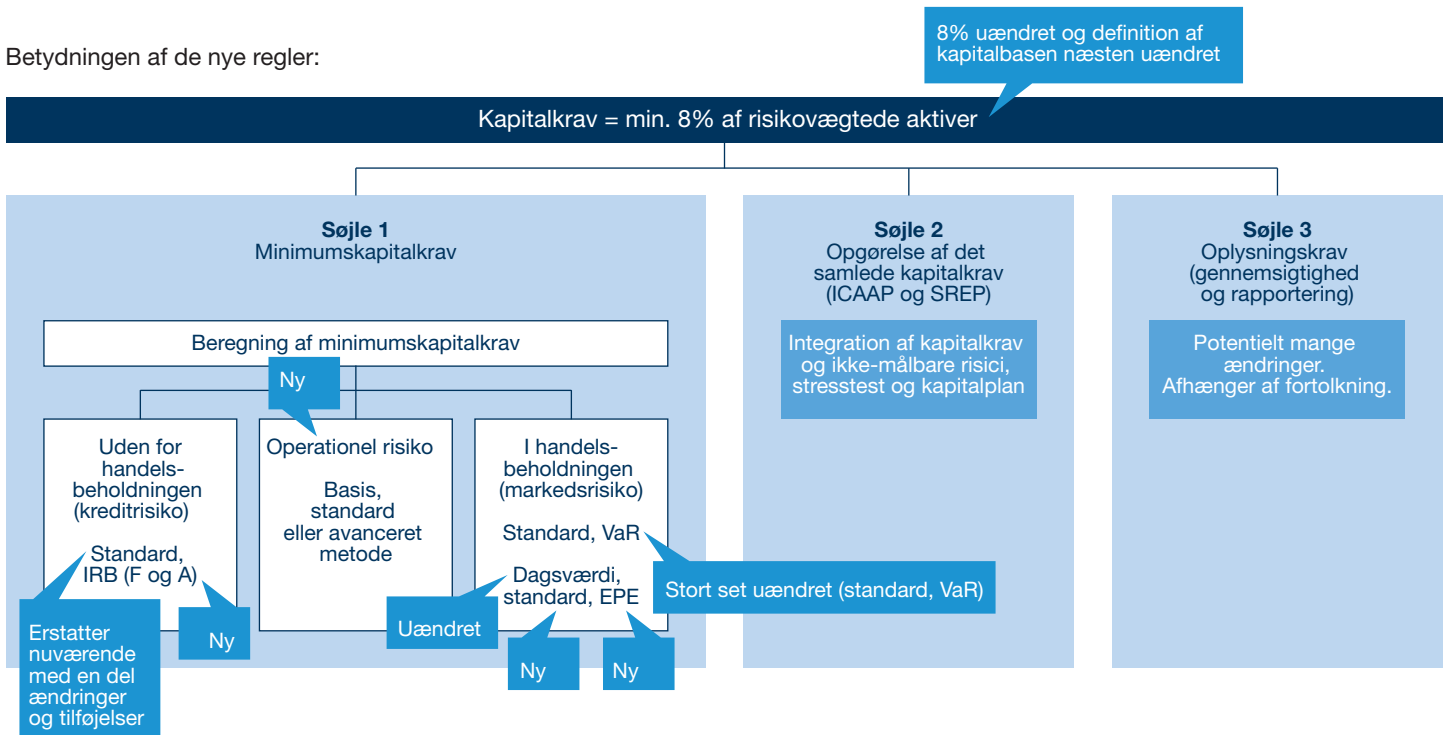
Betydningen af de nye regler:

8% uændret og definition af kapitalbasen næsten uændret

Kapitalkrav = min. 8% af risikovægtede aktiver

**Søjle 1**
Minimumskapitalkrav

Beregning af minimumskapitalkrav

Ny

Uden for handelsbeholdningen (kreditrisiko)

Standard, IRB (F og A)

Erstatter nuværende med en del ændringer og tilføjelser

Ny

Operationel risiko

Basis, standard eller avanceret metode

I handelsbeholdningen (markedsrisiko)

Standard, VaR

Stort set uændret (standard, VaR)

Dagsværdi, standard, EPE

Uændret

Ny

Ny

**Søjle 2**
Opgørelse af det samlede kapitalkrav (ICAAP og SREP)

Integration af kapitalkrav og ikke-målbare risici, stresstest og kapitalplan

**Søjle 3**
Oplysningskrav (gennemsigtighed og rapportering)

Potentielt mange ændringer. Afhænger af fortolkning.